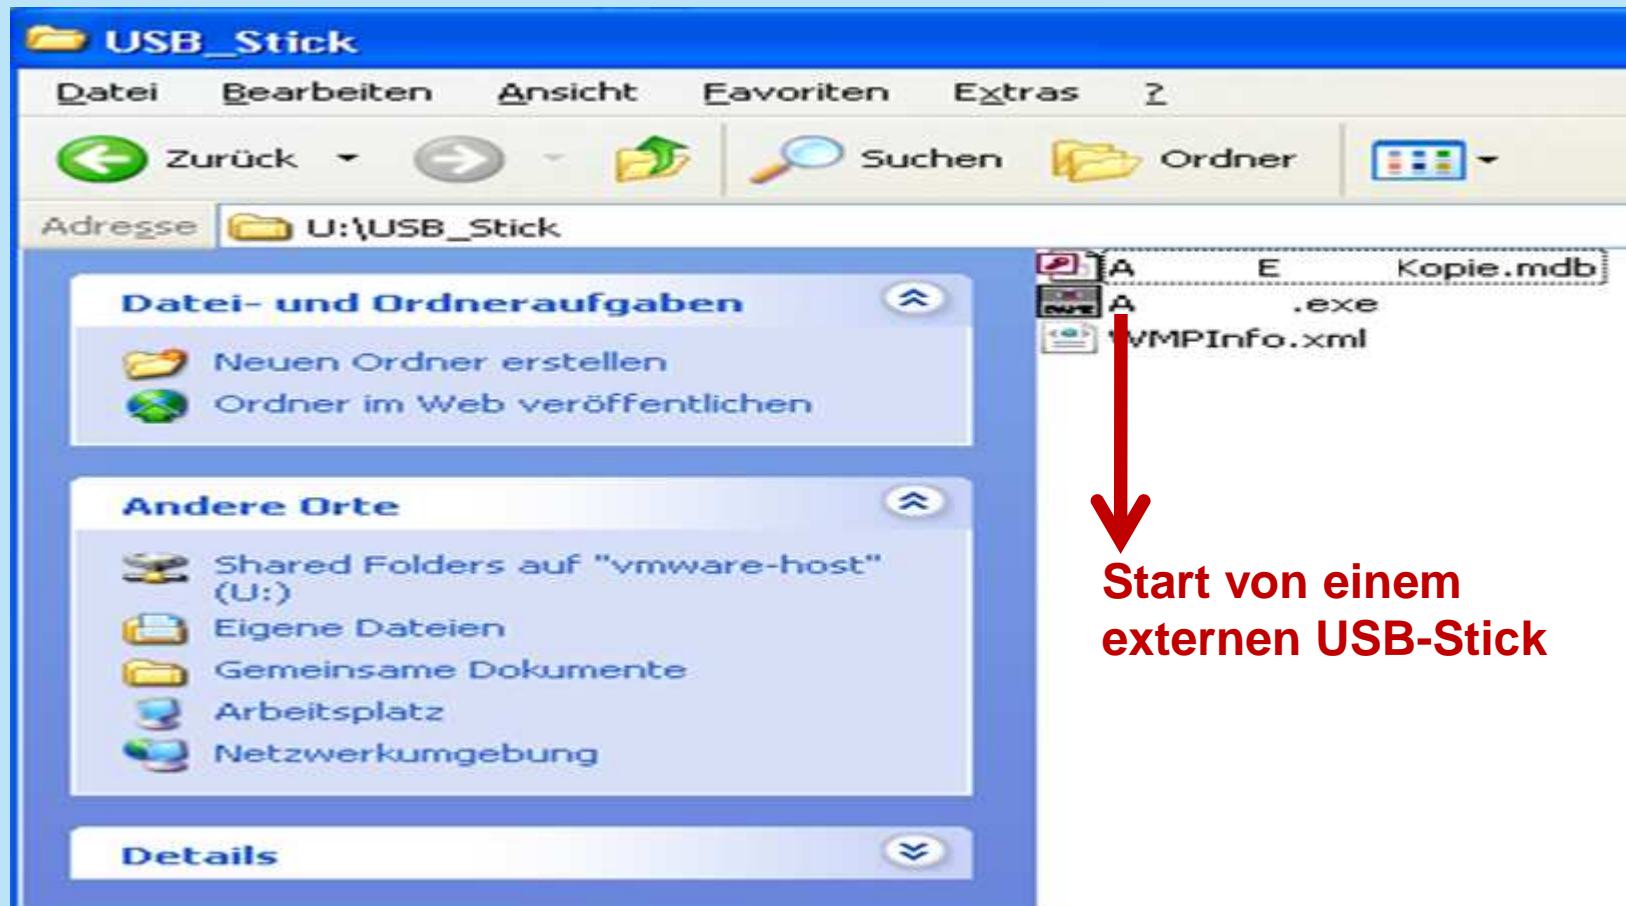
USB_Stick

Datei Bearbeiten Ansicht Favoriten Extras ?

Zurück Suchen Ordner

Adresse U:\USB_Stick

Datei- und Ordneraufgaben

Neuen Ordner erstellen

Ordner im Web veröffentlichen

Andere Orte

Shared Folders auf "vmware-host" (U:)

Eigene Dateien

Gemeinsame Dokumente

Arbeitsplatz

Netzwerkumgebung

Details

A E Kopie.mdb

A .exe

WMPInfo.xml

Start von einem externen USB-Stick